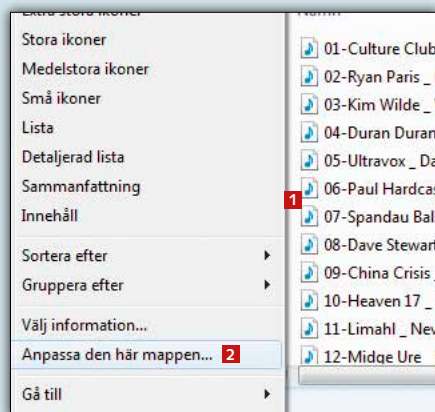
Extra stora ikoner
Stora ikoner
Medelstora ikoner
Små ikoner
Lista
Detaljerad lista
Sammanfattning
Innehåll
Sortera efter
Gruppera efter
Välj information...
Anpassa den här mappen... 2
Gå till

Namn
01-Culture Club
02-Ryan Paris _
03-Kim Wilde _
04-Duran Duran
05-Ultravox _ Da
1
06-Paul Hardcas
07-Spandau Bal
08-Dave Stewar
09-China Crisis
10-Heaven 17 _
11-Limahl _ Nev
12-Midge Ure